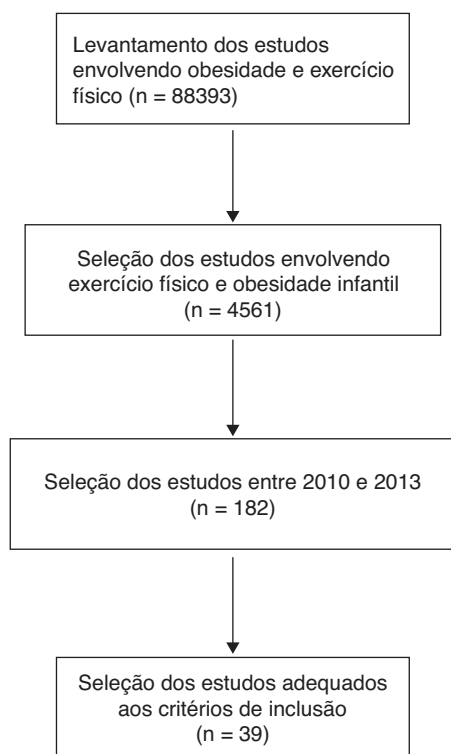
Levantamento dos estudos envolvendo obesidade e exercício físico (n = 88393)

Seleção dos estudos envolvendo exercício físico e obesidade infantil (n = 4561)

Seleção dos estudos entre 2010 e 2013 (n = 182)

Seleção dos estudos adequados aos critérios de inclusão (n = 39)